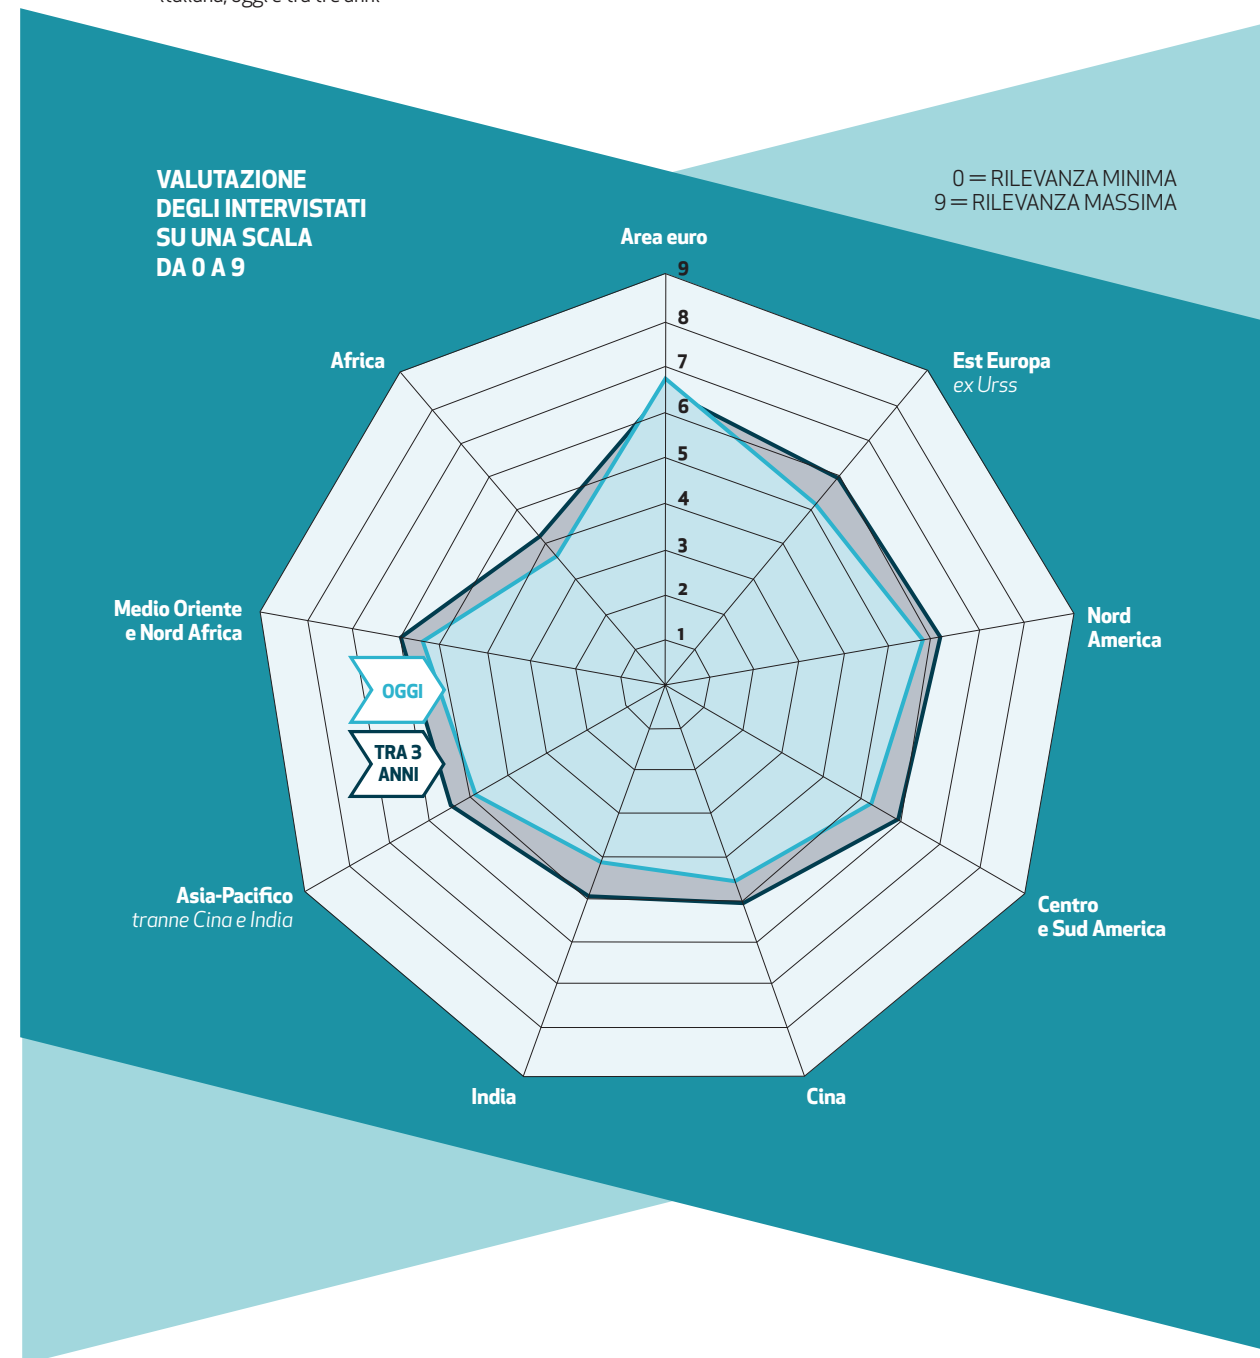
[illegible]

VALUTAZIONE DEGLI INTERVISTATI SU UNA SCALA DA 0 A 9

0 = RILEVANZA MINIMA
9 = RILEVANZA MASSIMA

Area euro

9
8
7
6
5
4
3
2
1

Est Europa
ex Urss

Nord America

Centro e Sud America

Cina

India

Asia-Pacifico
tranne Cina e India

Medio Oriente e Nord Africa

Africa

OGGI

TRA 3 ANNI